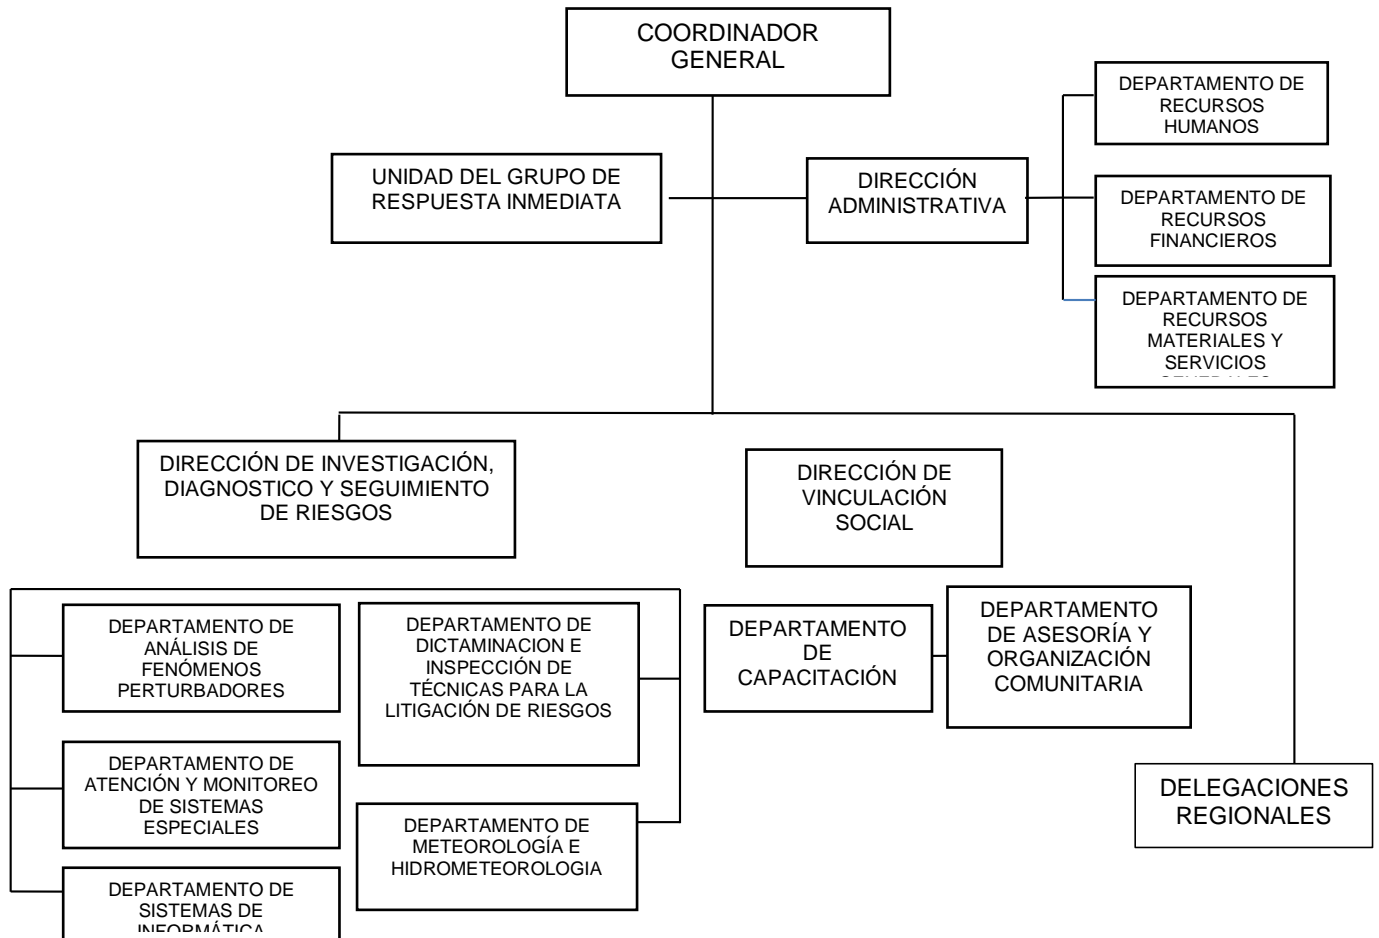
COORDINADOR GENERAL

UNIDAD DEL GRUPO DE RESPUESTA INMEDIATA

DIRECCIÓN ADMINISTRATIVA

DEPARTAMENTO DE RECURSOS HUMANOS

DEPARTAMENTO DE RECURSOS FINANCIEROS

DEPARTAMENTO DE RECURSOS MATERIALES Y SERVICIOS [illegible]

DIRECCIÓN DE INVESTIGACIÓN, DIAGNOSTICO Y SEGUIMIENTO DE RIESGOS

DIRECCIÓN DE VINCULACIÓN SOCIAL

DEPARTAMENTO DE ANÁLISIS DE FENÓMENOS PERTURBADORES

DEPARTAMENTO DE DICTAMINACION E INSPECCIÓN DE TÉCNICAS PARA LA LITIGACIÓN DE RIESGOS

DEPARTAMENTO DE CAPACITACIÓN

DEPARTAMENTO DE ASESORÍA Y ORGANIZACIÓN COMUNITARIA

DEPARTAMENTO DE ATENCIÓN Y MONITOREO DE SISTEMAS ESPECIALES

DEPARTAMENTO DE METEOROLOGÍA E HIDROMETEOROLOGIA

DELEGACIONES REGIONALES

DEPARTAMENTO DE SISTEMAS DE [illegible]